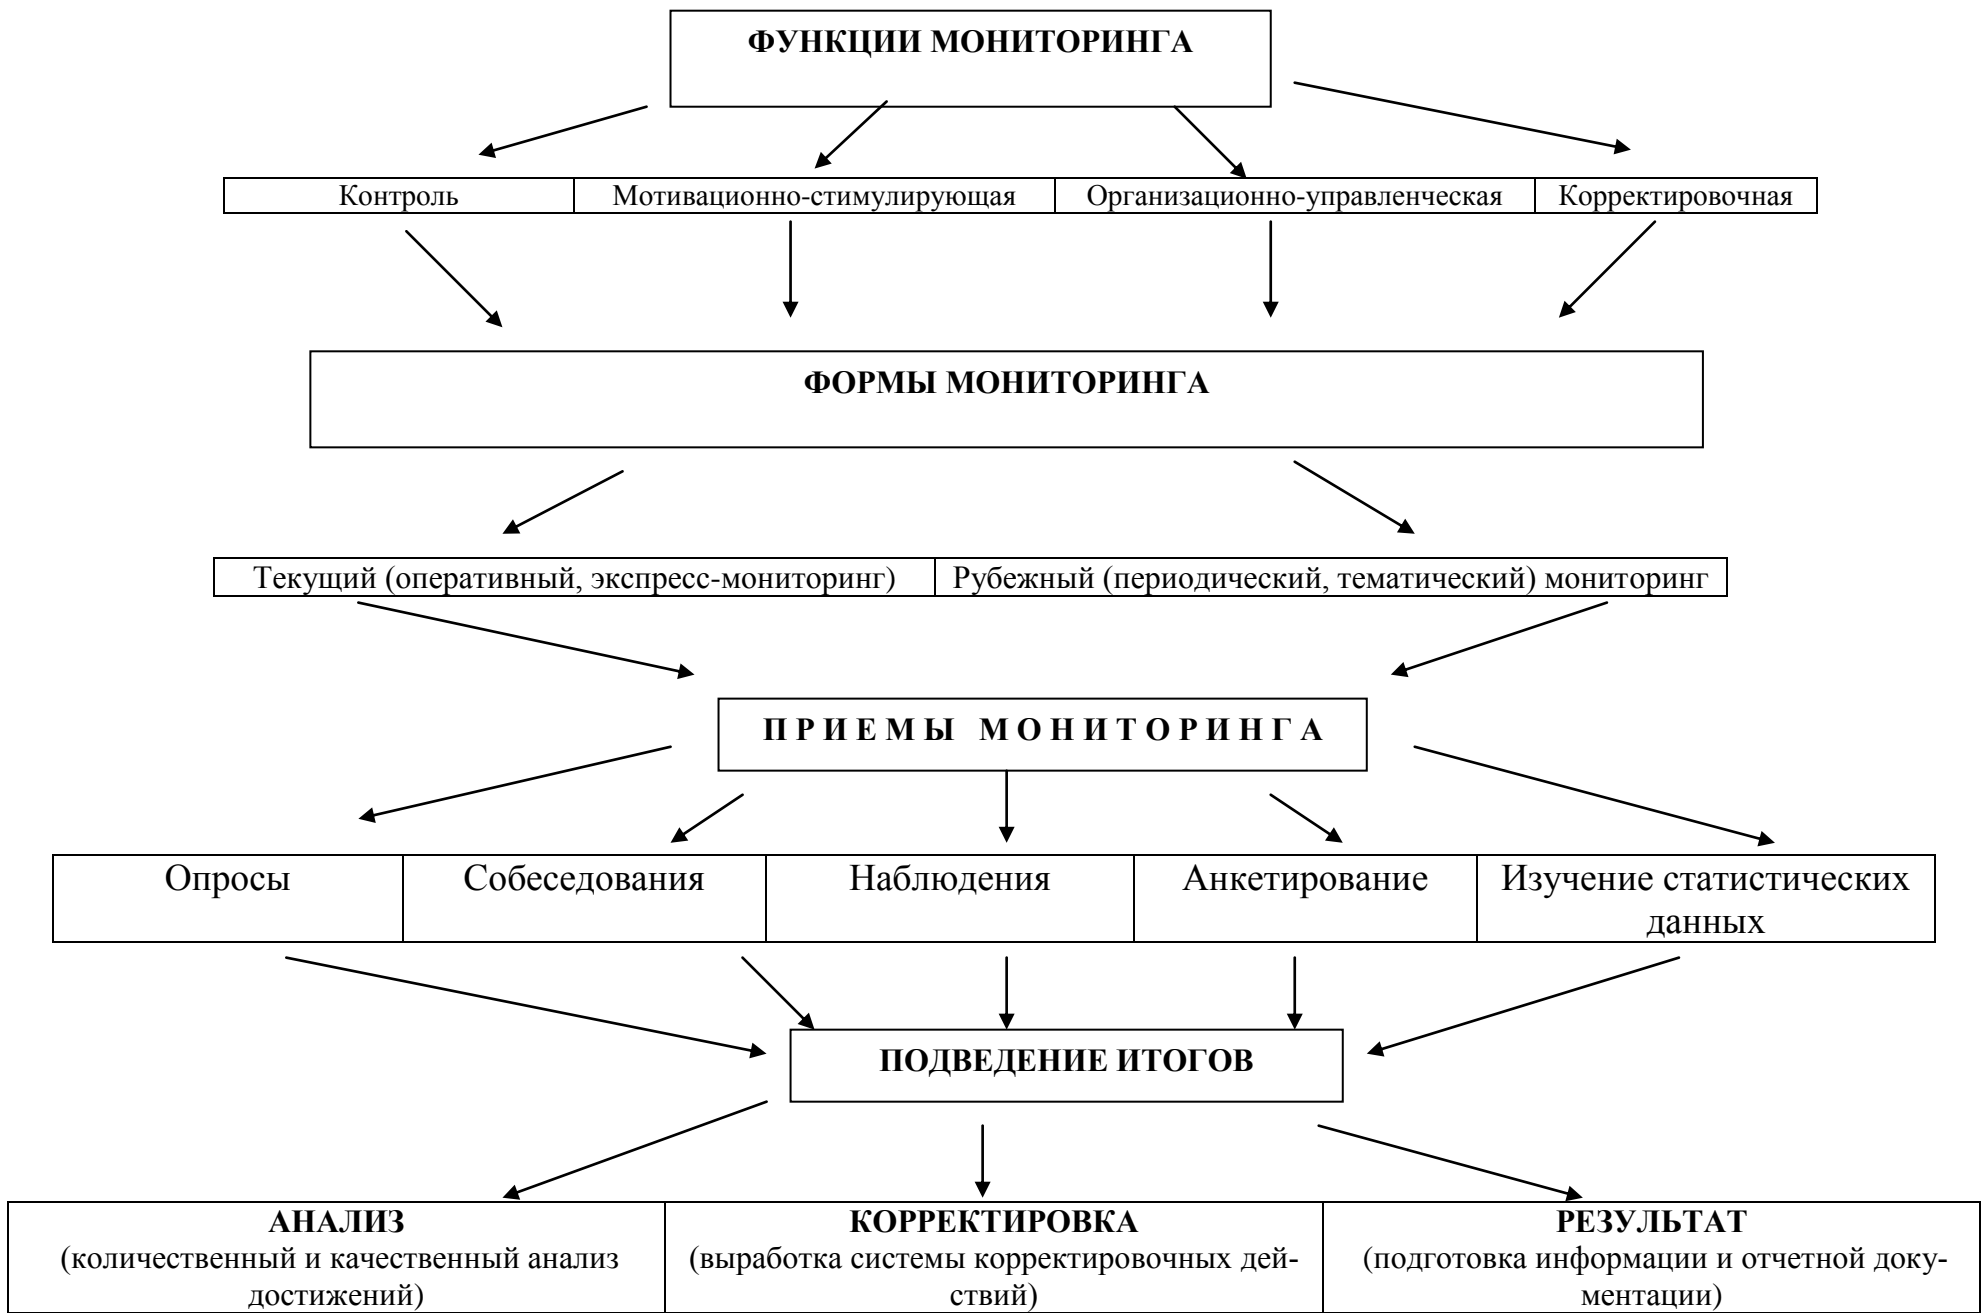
ФУНКЦИИ МОНИТОРИНГА

| Контроль | Мотивационно-стимулирующая | Организационно-управленческая | Корректировочная |
|---|---|---|---|

ФОРМЫ МОНИТОРИНГА

| Текущий (оперативный, экспресс-мониторинг) | Рубежный (периодический, тематический) мониторинг |
|---|---|

П Р И Е М Ы  М О Н И Т О Р И Н Г А

| Опросы | Собеседования | Наблюдения | Анкетирование | Изучение статистических данных |
|---|---|---|---|---|

ПОДВЕДЕНИЕ ИТОГОВ

| АНАЛИЗ (количественный и качественный анализ достижений) | КОРРЕКТИРОВКА (выработка системы корректировочных действий) | РЕЗУЛЬТАТ (подготовка информации и отчетной документации) |
|---|---|---|